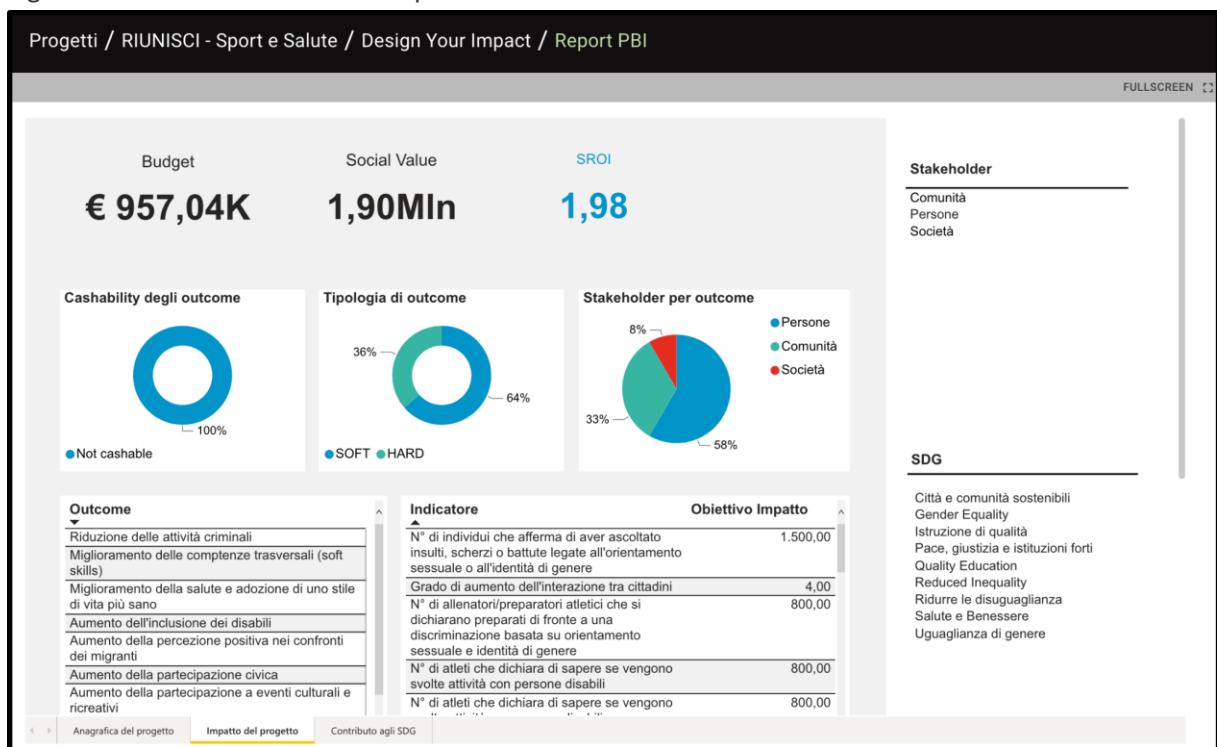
Progetti / RIUNISCI - Sport e Salute / Design Your Impact / Report PBI

FULLSCREEN

Budget
€ 957,04K

Social Value
1,90Mln

SROI
1,98

Stakeholder
Comunità
Persone
Società

Cashability degli outcome
100%
Not cashable

Tipologia di outcome
36%
64%
SOFT HARD

Stakeholder per outcome
8%
33%
58%
Persone
Comunità
Società

SDG
Città e comunità sostenibili
Gender Equality
Istruzione di qualità
Pace, giustizia e istituzioni forti
Quality Education
Reduced Inequality
Ridurre le disuguaglianza
Salute e Benessere
Uguaglianza di genere

| Outcome |
|---|
| Riduzione delle attività criminali |
| Miglioramento delle comptenze trasversali (soft skills) |
| Miglioramento della salute e adozione di uno stile di vita più sano |
| Aumento dell'inclusione dei disabili |
| Aumento della percezione positiva nei confronti dei migranti |
| Aumento della partecipazione civica |
| Aumento della partecipazione a eventi culturali e ricreativi |

| Indicatore | Obiettivo Impatto |
|---|---|
| N° di individui che afferma di aver ascoltato insulti, scherzi o battute legate all'orientamento sessuale o all'identità di genere | 1.500,00 |
| Grado di aumento dell'interazione tra cittadini | 4,00 |
| N° di allenatori/preparatori atletici che si dichiarano preparati di fronte a una discriminazione basata su orientamento sessuale e identità di genere | 800,00 |
| N° di atleti che dichiara di sapere se vengono svolte attività con persone disabili | 800,00 |
| N° di atleti che dichiara di sapere se vengono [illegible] | 800,00 |

Anagrafica del progetto | Impatto del progetto | Contributo agli SDG